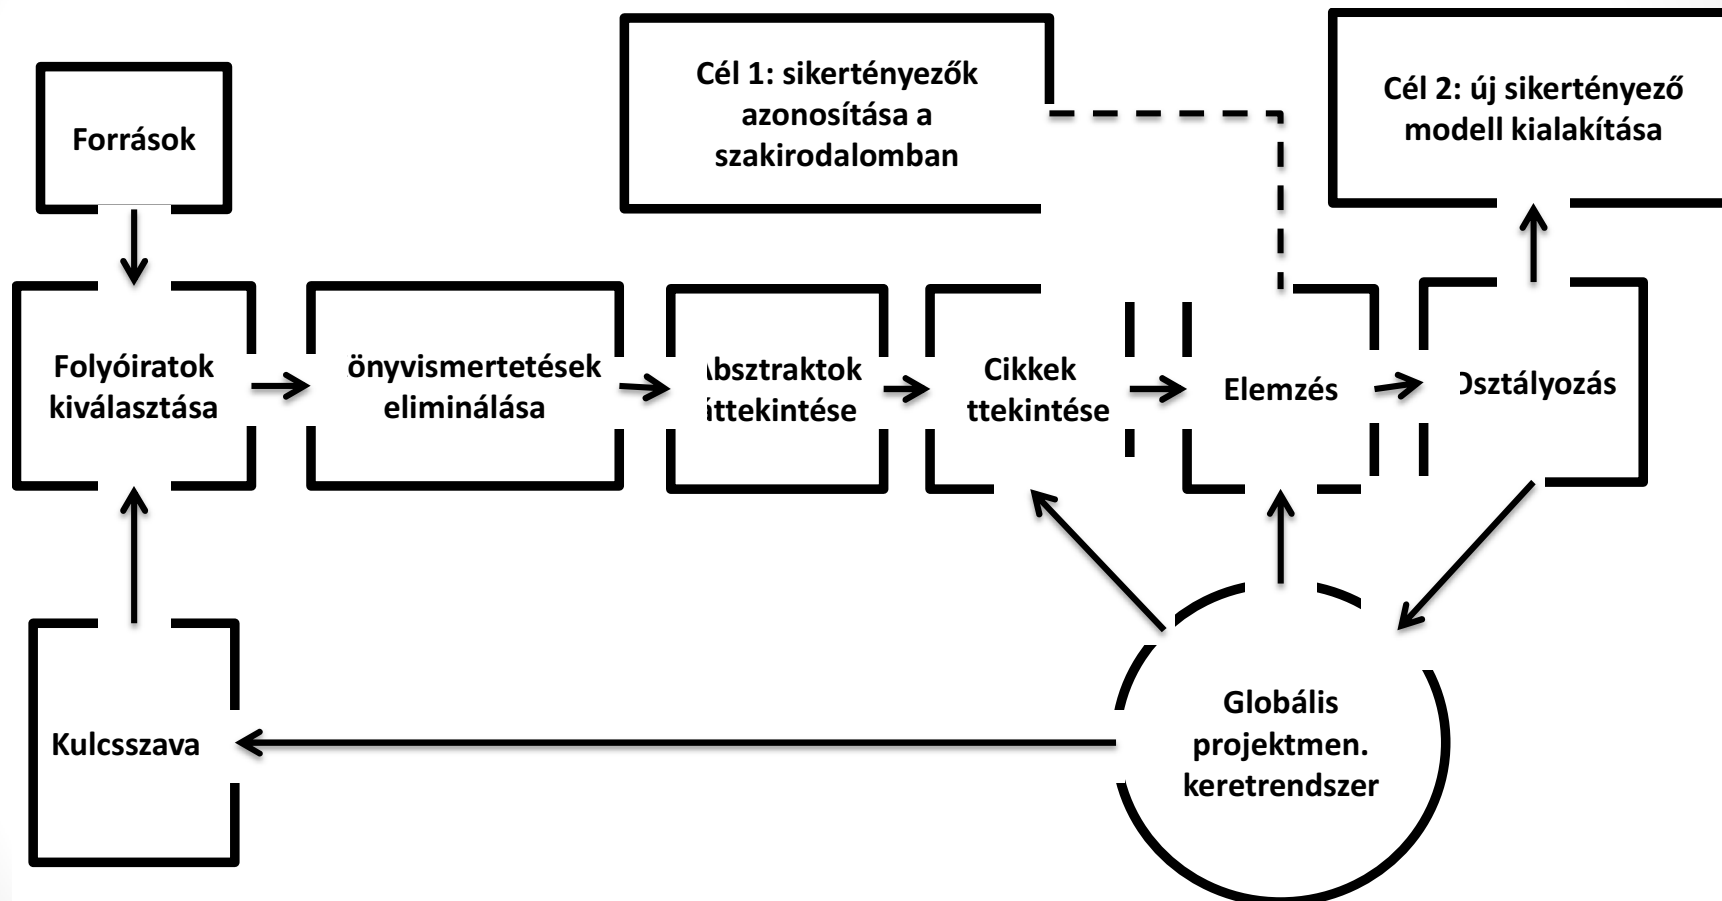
Cél 1: sikertényezők azonosítása a szakirodalomban

Cél 2: új sikertényező modell kialakítása

Források

Folyóiratok kiválasztása

önyvismertetések eliminálása

\bsztraktok ıttekintése

Cikkek ttekintése

Elemzés

Osztályozás

Kulcsszava

Globális projektmen. keretrendszer